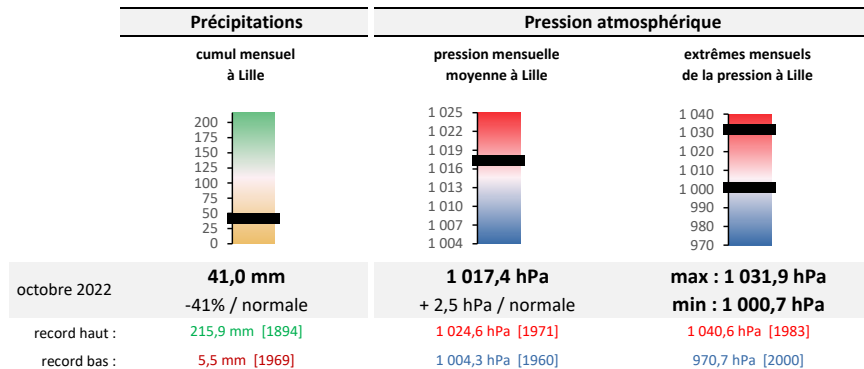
| | Précipitations | Pression atmosphérique | |
|---|---|---|---|
| | cumul mensuel à Lille | pression mensuelle moyenne à Lille | extrêmes mensuels de la pression à Lille |
| | 200, 175, 150, 125, 100, 75, 50, 25, 0 | 1 025, 1 022, 1 019, 1 016, 1 013, 1 010, 1 007, 1 004 | 1 040, 1 030, 1 020, 1 010, 1 000, 990, 980, 970 |
| octobre 2022 | **41,0 mm** -41% / normale | **1 017,4 hPa** + 2,5 hPa / normale | **max : 1 031,9 hPa** **min : 1 000,7 hPa** |
| record haut : | 215,9 mm [1894] | 1 024,6 hPa [1971] | 1 040,6 hPa [1983] |
| record bas : | 5,5 mm [1969] | 1 004,3 hPa [1960] | 970,7 hPa [2000] |